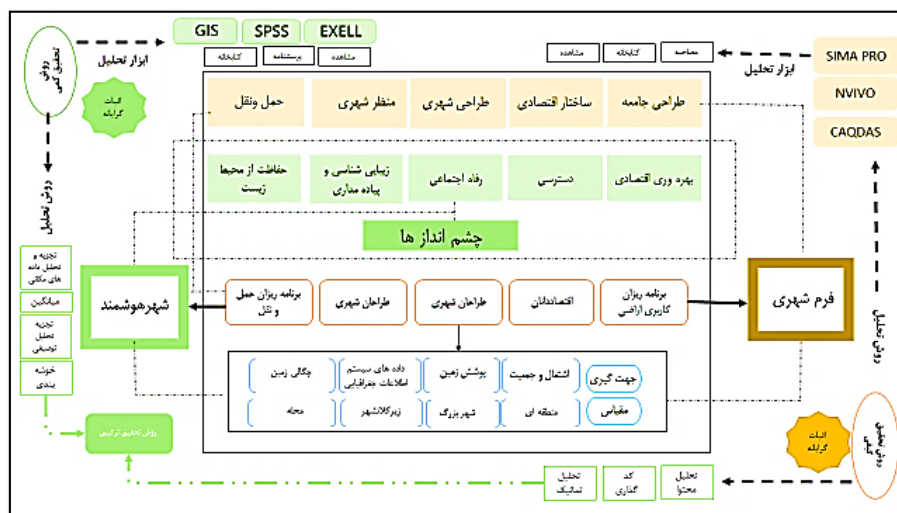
GIS SPSS EXELL

روش تحلیل کمی

ابزار تحلیل

کتابخانه پرسشنامه مشاهده

اثبات گزاره

روش تحلیل

مشاهده کتابخانه مصاحبه

ابزار تحلیل

SIMA PRO
NVIVO
CAQDAS

طراحی جامعه ساختار اقتصادی طراحی شهری منظر شهری حمل ونقل

بهره وری اقتصادی دسترسی رفاه اجتماعی زیبایی شناسی و پیاده مداری حفاظت از محیط زیست

چشم انداز ها

تجزیه و تحلیل داده های مکانی

میانگین

تجزیه تحلیل توصیفی

خوشه بندی

شهرهوشمند

برنامه ریزان حمل و نقل برنامه ریزان شهری طراحان شهری اقتصاددانان برنامه ریزان کاربری اراضی

فرم شهری

روش تحلیل

جهت گیری اشتغال و جمعیت پوشش زمین داده های سیستم اطلاعات جغرافیایی چگالی زمین

مقیاس منطقه ای شهر بزرگ زیرکلانشهر محله

روش تحلیل ترکیبی

اثبات گزاره

روش تحلیل کیفی

تحلیل تماتیک کد گذاری تحلیل محتوا